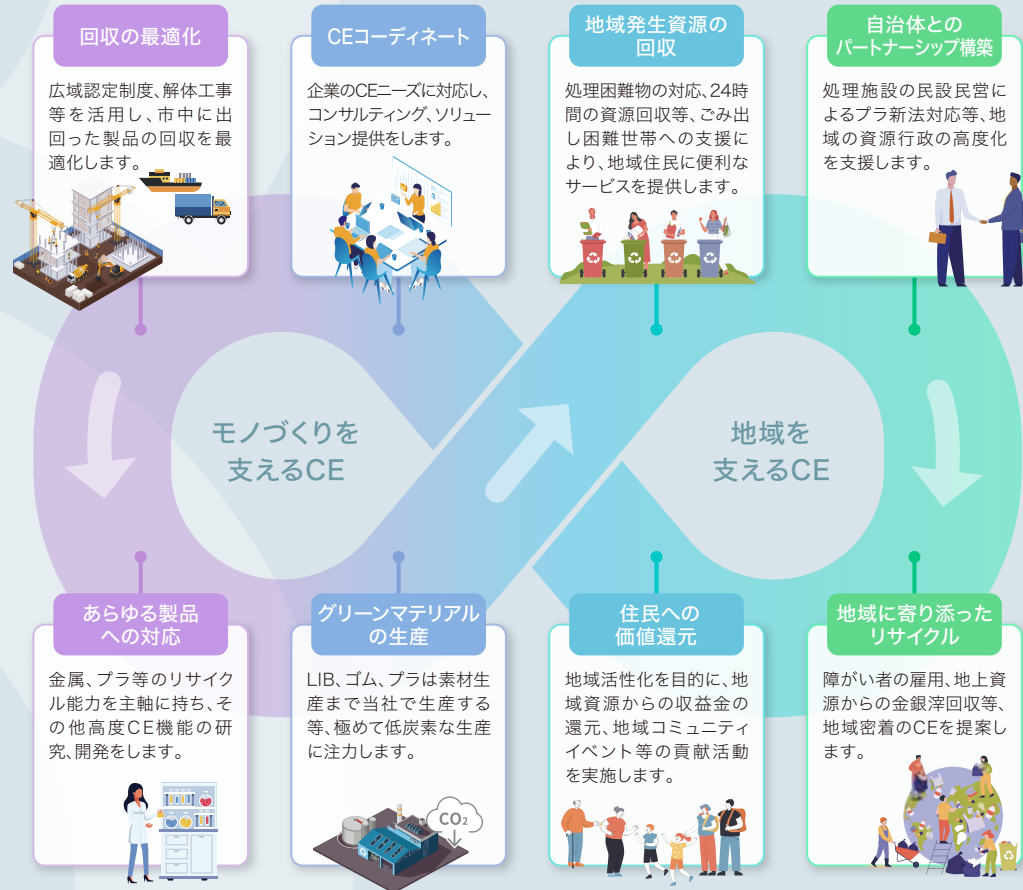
回収の最適化

広域認定制度、解体工事等を活用し、市中に出回った製品の回収を最適化します。

CEコーディネート

企業のCEニーズに対応し、コンサルティング、ソリューション提供をします。

地域発生資源の回収

処理困難物の対応、24時間の資源回収等、ごみ出し困難世帯への支援により、地域住民に便利なサービスを提供します。

自治体とのパートナーシップ構築

処理施設の民設民営によるプラ新法対応等、地域の資源行政の高度化を支援します。

モノづくりを支えるCE

地域を支えるCE

あらゆる製品への対応

金属、プラ等のリサイクル能力を主軸に持ち、その他高度CE機能の研究、開発をします。

グリーンマテリアルの生産

LIB、ゴム、プラは素材生産まで当社で生産する等、極めて低炭素な生産に注力します。

$CO_2$

住民への価値還元

地域活性化を目的に、地域資源からの収益金の還元、地域コミュニティイベント等の貢献活動を実施します。

地域に寄り添ったリサイクル

障がい者の雇用、地上資源からの金銀滓回収等、地域密着のCEを提案します。